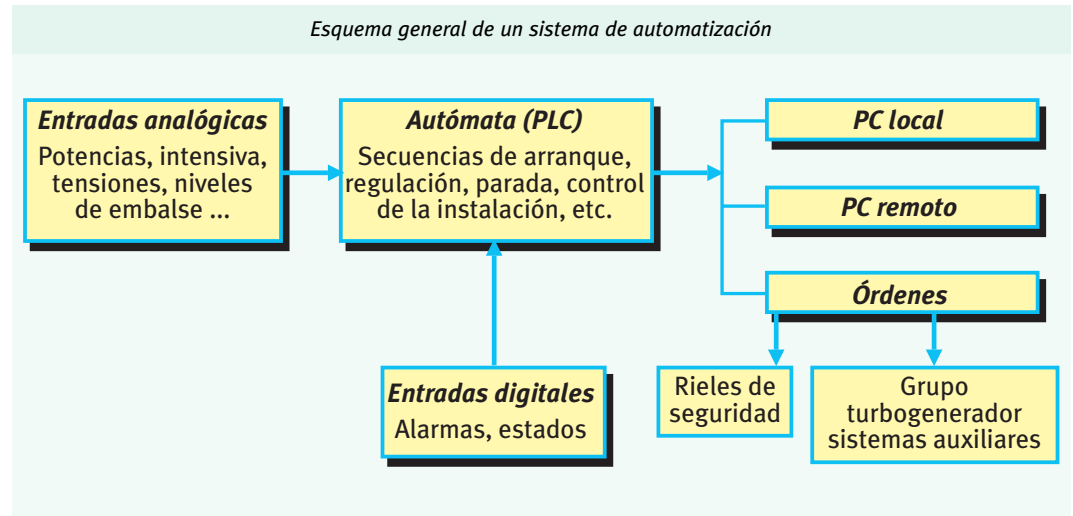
Esquema general de un sistema de automatización

Entradas analógicas
Potencias, intensiva, tensiones, niveles de embalse ...

Autómata (PLC)
Secuencias de arranque, regulación, parada, control de la instalación, etc.

PC local

PC remoto

Órdenes

Entradas digitales
Alarmas, estados

Rieles de seguridad

Grupo turbogenerador sistemas auxiliares